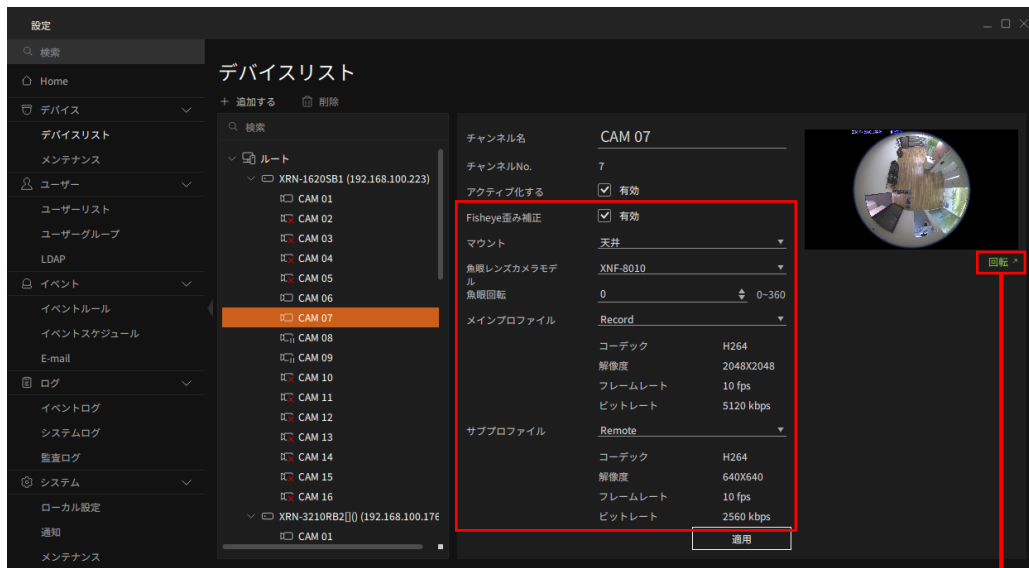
設定

検索

Home

デバイス

デバイスリスト

メンテナンス

ユーザー

ユーザーリスト

ユーザーグループ

LDAP

イベント

イベントルール

イベントスケジュール

E-mail

ログ

イベントログ

システムログ

監査ログ

システム

ローカル設定

通知

メンテナンス

デバイスリスト

+ 追加する 削除

検索

ルート

XRN-1620SB1 (192.168.100.223)

CAM 01
CAM 02
CAM 03
CAM 04
CAM 05
CAM 06
CAM 07
CAM 08
CAM 09
CAM 10
CAM 11
CAM 12
CAM 13
CAM 14
CAM 15
CAM 16

XRN-3210RB2[]() (192.168.100.17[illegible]

CAM 01

チャンネル名 CAM 07

チャンネルNo. 7

アクティブ化する 有効

Fisheye歪み補正 有効

マウント 天井

魚眼レンズカメラモデル XNF-8010

魚眼回転 0 0~360

メインプロファイル Record

コーデック H264
解像度 2048X2048
フレームレート 10 fps
ビットレート 5120 kbps

サブプロファイル Remote

コーデック H264
解像度 640X640
フレームレート 10 fps
ビットレート 2560 kbps

適用

回転